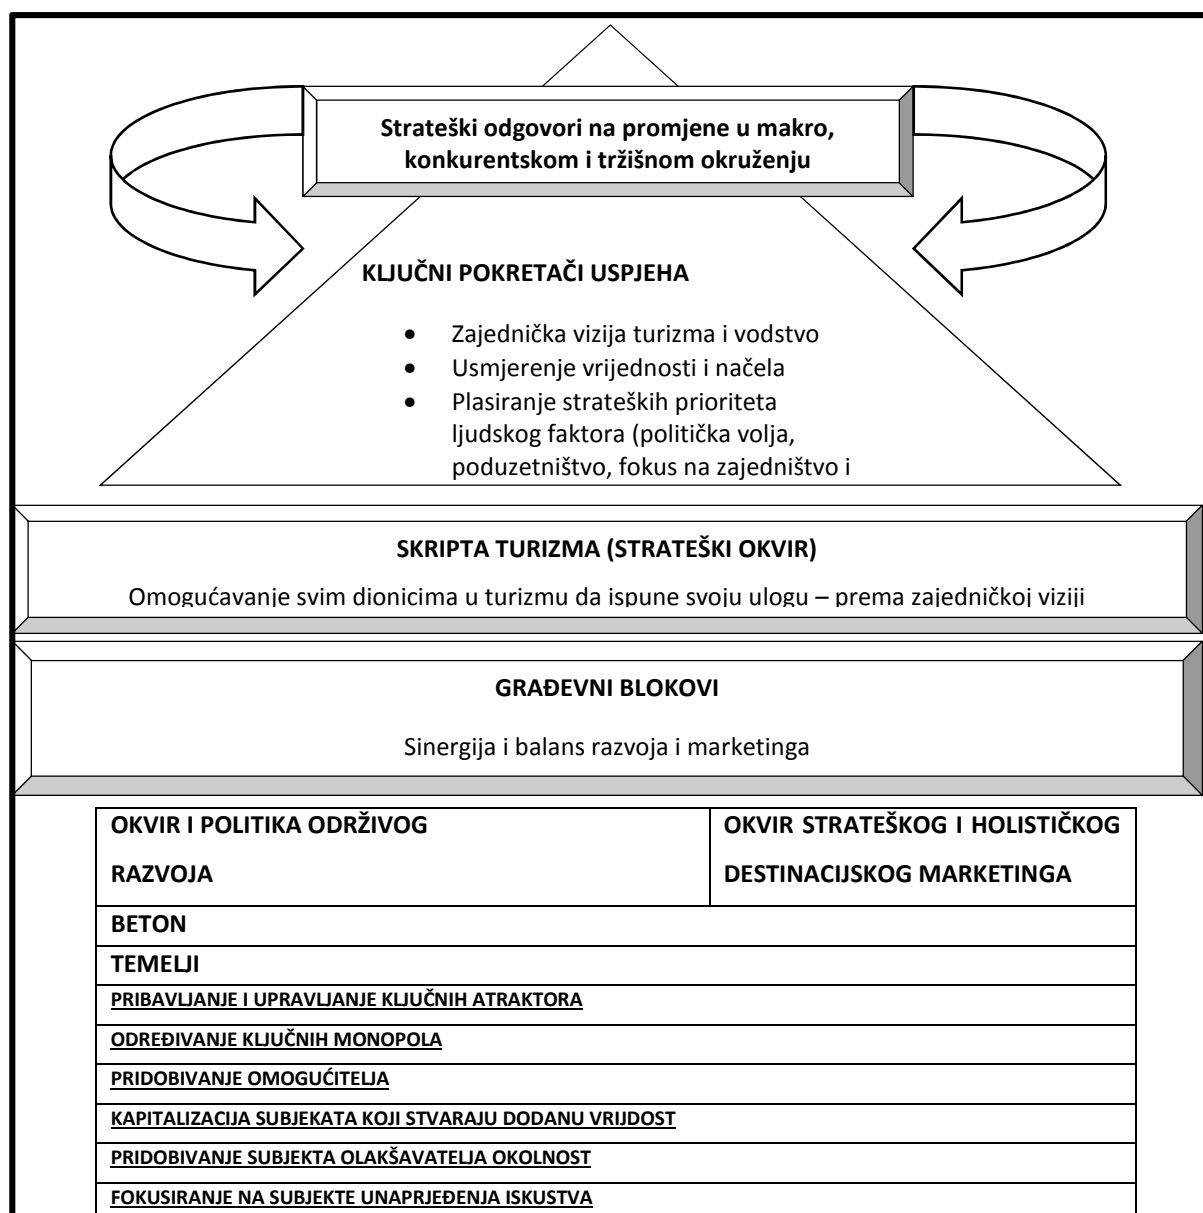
Strateški odgovori na promjene u makro, konkurentskom i tržišnom okruženju

KLJUČNI POKRETAČI USPJEHA

- Zajednička vizija turizma i vodstvo
- Usmjerenje vrijednosti i načela
- Plasiranje strateških prioriteta ljudskog faktora (politička volja, poduzetništvo, fokus na zajedništvo i

SKRIPTA TURIZMA (STRATEŠKI OKVIR)

Omogućavanje svim dionicima u turizmu da ispune svoju ulogu – prema zajedničkoj viziji

GRAĐEVNI BLOKOVI

Sinergija i balans razvoja i marketinga

| OKVIR I POLITIKA ODRŽIVOG RAZVOJA | OKVIR STRATEŠKOG I HOLISTIČKOG DESTINACIJSKOG MARKETINGA |
|---|---|
| BETON | |
| TEMELJI | |
| PRIBAVLJANJE I UPRAVLJANJE KLJUČNIH ATRAKTORA | |
| ODREĐIVANJE KLJUČNIH MONOPOLA | |
| PRIDOBIVANJE OMOGUĆITELJA | |
| KAPITALIZACIJA SUBJEKATA KOJI STVARAJU DODANU VRIJDOST | |
| PRIDOBIVANJE SUBJEKTA OLAKŠAVATELJA OKOLNOST | |
| FOKUSIRANJE NA SUBJEKTE UNAPRJEĐENJA ISKUSTVA | |